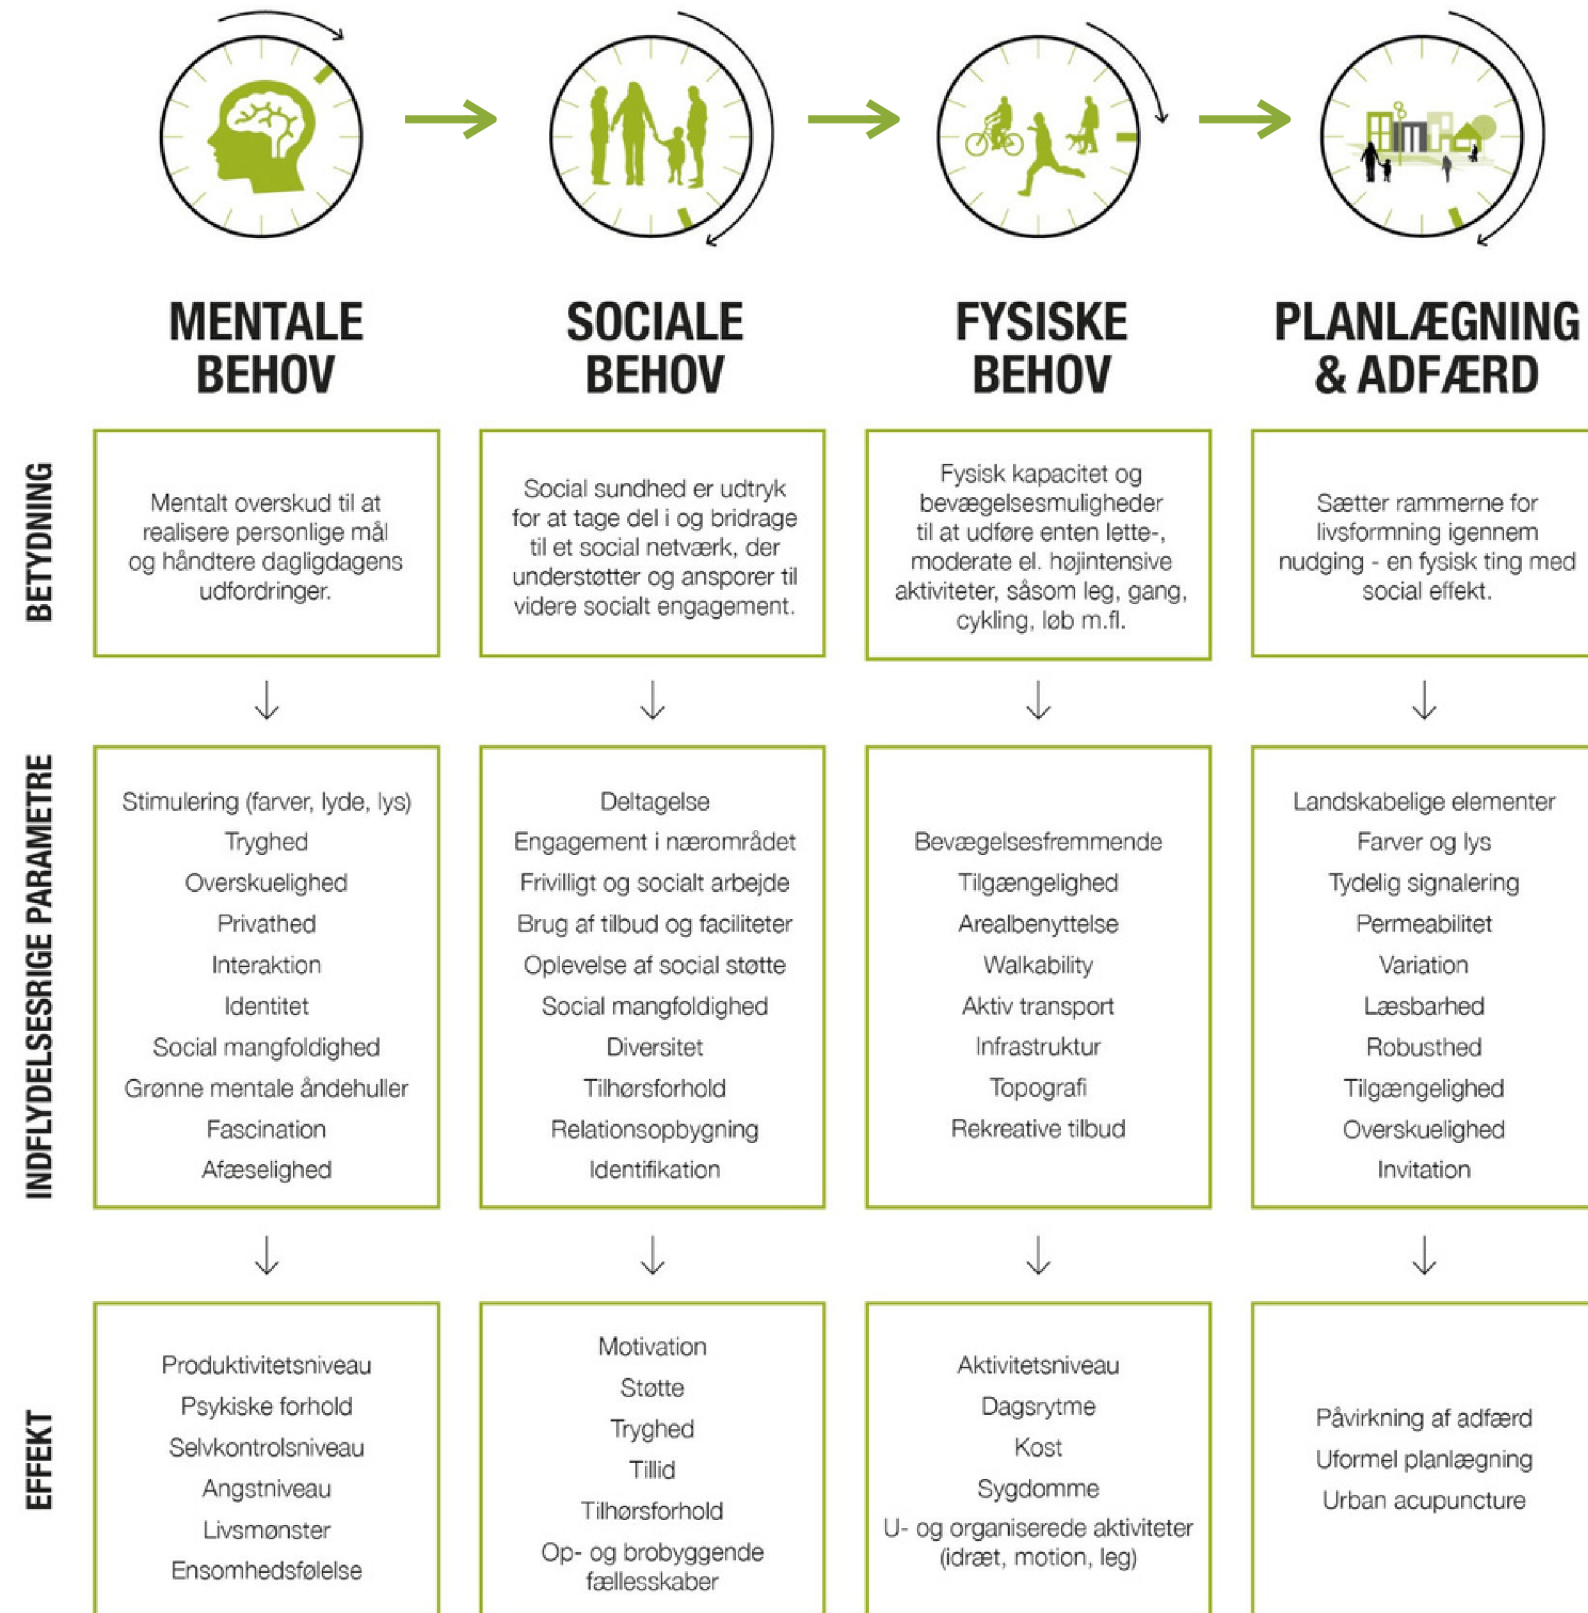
MENTALE BEHOV

SOCIALE BEHOV

FYSISKE BEHOV

PLANLÆGNING & ADFÆRD

BETYDNING

Mentalt overskud til at realisere personlige mål og håndtere dagligdagens udfordringer.

Social sundhed er udtryk for at tage del i og bridrage til et social netværk, der understøtter og ansporer til videre socialt engagement.

Fysisk kapacitet og bevægelsesmuligheder til at udføre enten lette-, moderate el. højintensive aktiviteter, såsom leg, gang, cykling, løb m.fl.

Sætter rammerne for livsformning igennem nudging - en fysisk ting med social effekt.

INDFLYDELSESRIGE PARAMETRE

Stimulering (farver, lyde, lys)
Tryghed
Overskuelighed
Privathed
Interaktion
Identitet
Social mangfoldighed
Grønne mentale åndehuller
Fascination
Afæselighed

Deltagelse
Engagement i nærområdet
Frivilligt og socialt arbejde
Brug af tilbud og faciliteter
Oplevelse af social støtte
Social mangfoldighed
Diversitet
Tilhørsforhold
Relationsopbygning
Identifikation

Bevægelsesfremmende
Tilgængelighed
Arealbenyttelse
Walkability
Aktiv transport
Infrastruktur
Topografi
Rekreative tilbud

Landskabelige elementer
Farver og lys
Tydelig signalering
Permeabilitet
Variation
Læsbarhed
Robusthed
Tilgængelighed
Overskuelighed
Invitation

EFFEKT

Produktivitetsniveau
Psykiske forhold
Selvkontrolsniveau
Angstniveau
Livsmønster
Ensomhedsfølelse

Motivation
Støtte
Tryghed
Tillid
Tilhørsforhold
Op- og brobyggende fællesskaber

Aktivitetsniveau
Dagsrytme
Kost
Sygdomme
U- og organiserede aktiviteter (idræt, motion, leg)

Påvirkning af adfærd
Uformel planlægning
Urban acupuncture